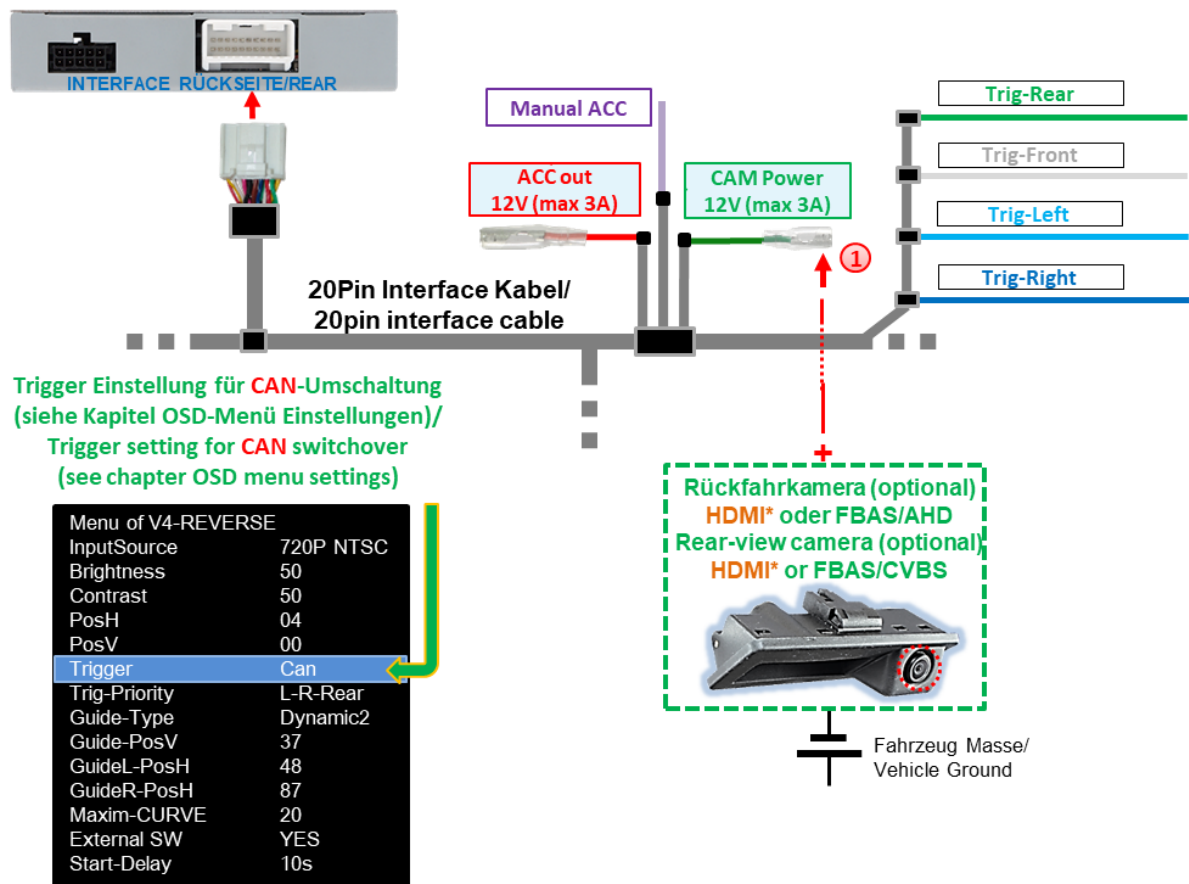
INTERFACE RÜCKSEITE/REAR

Manual ACC

ACC out
12V (max 3A)

CAM Power
12V (max 3A)

①

Trig-Rear
Trig-Front
Trig-Left
Trig-Right

20Pin Interface Kabel/
20pin interface cable

Trigger Einstellung für CAN-Umschaltung (siehe Kapitel OSD-Menü Einstellungen)/
Trigger setting for CAN switchover (see chapter OSD menu settings)

| Menu of V4-REVERSE | |
|---|---|
| InputSource | 720P NTSC |
| Brightness | 50 |
| Contrast | 50 |
| PosH | 04 |
| PosV | 00 |
| Trigger | Can |
| Trig-Priority | L-R-Rear |
| Guide-Type | Dynamic2 |
| Guide-PosV | 37 |
| GuideL-PosH | 48 |
| GuideR-PosH | 87 |
| Maxim-CURVE | 20 |
| External SW | YES |
| Start-Delay | 10s |

+

Rückfahrkamera (optional)
HDMI* oder FBAS/AHD
Rear-view camera (optional)
HDMI* or FBAS/CVBS

Fahrzeug Masse/
Vehicle Ground